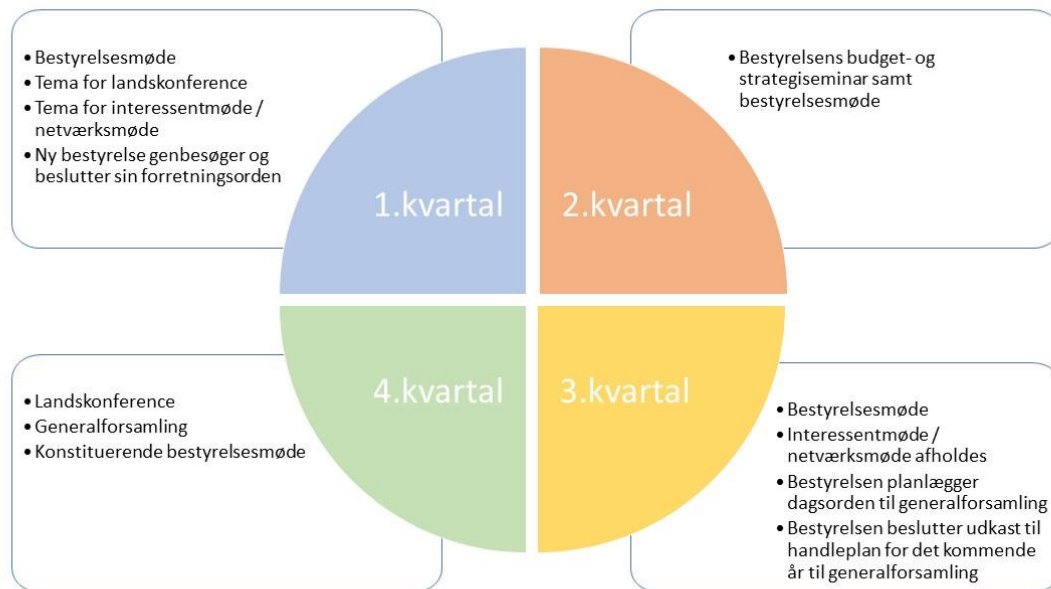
- Bestyrelsesmøde
- Tema for landskonference
- Tema for interessentmøde / netværksmøde
- Ny bestyrelse genbesøger og beslutter sin forretningsorden

1.kvartal

2.kvartal

- Bestyrelsens budget- og strategiseminar samt bestyrelsesmøde

- Landskonference
- Generalforsamling
- Konstituerende bestyrelsesmøde

4.kvartal

3.kvartal

- Bestyrelsesmøde
- Interessentmøde / netværksmøde afholdes
- Bestyrelsen planlægger dagsorden til generalforsamling
- Bestyrelsen beslutter udkast til handleplan for det kommende år til generalforsamling